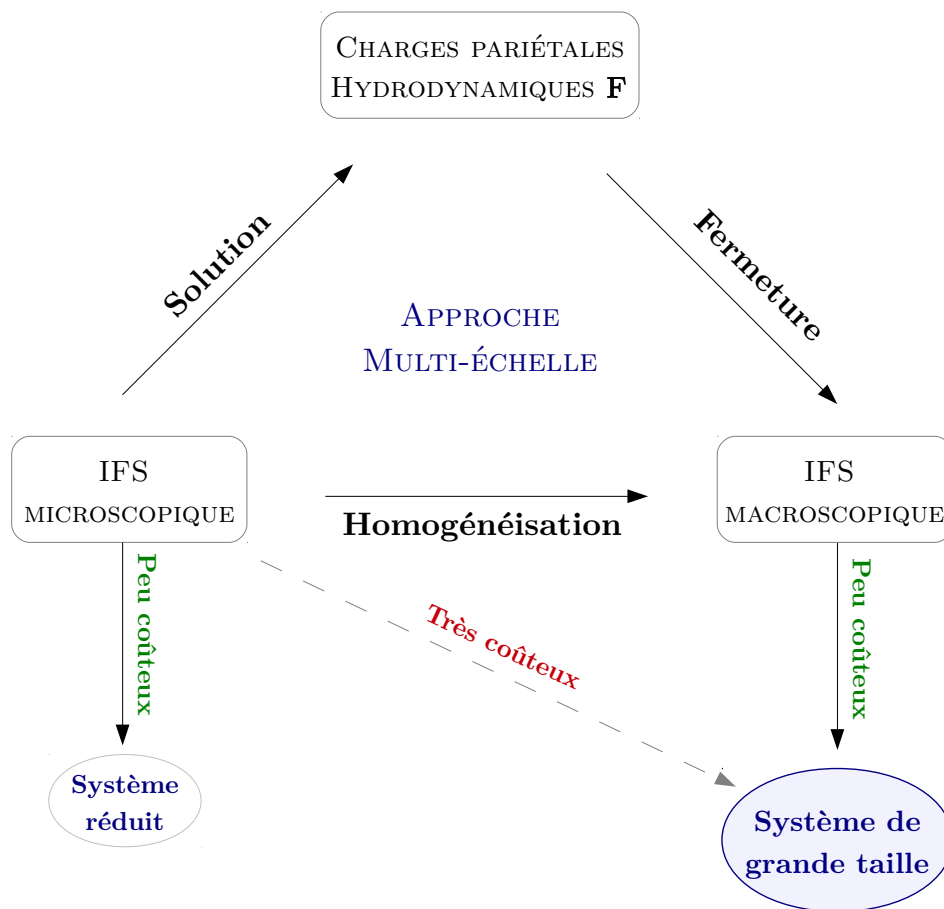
Charges pariétales
Hydrodynamiques **F**

Solution

Fermeture

Approche
Multi-échelle

IFS
microscopique

Homogénéisation

IFS
macroscopique

Peu coûteux

Très coûteux

Peu coûteux

Système réduit

Système de grande taille